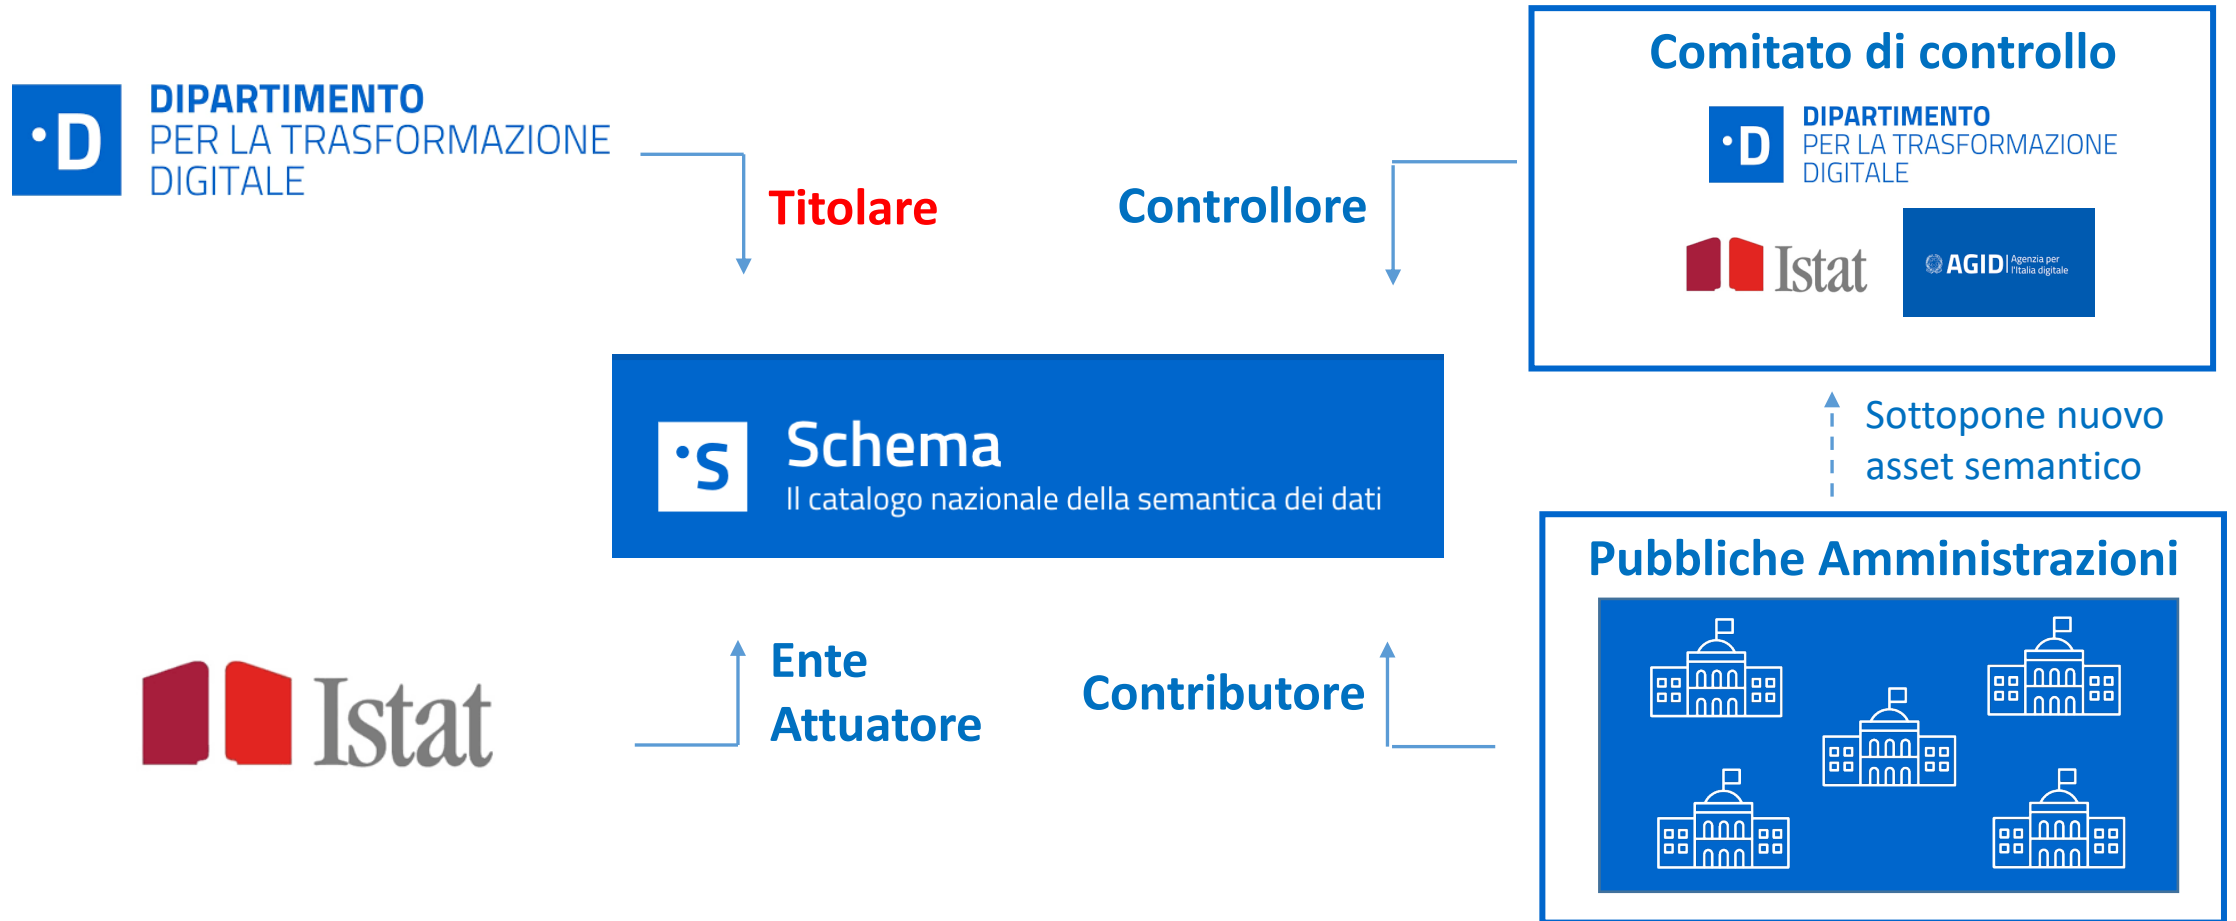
DIPARTIMENTO
PER LA TRASFORMAZIONE
DIGITALE

Titolare

Controllore

Comitato di controllo

DIPARTIMENTO
PER LA TRASFORMAZIONE
DIGITALE

Istat

AGID | Agenzia per l'Italia digitale

Sottopone nuovo
asset semantico

Schema
Il catalogo nazionale della semantica dei dati

Istat

Ente
Attuatore

Contributore

Pubbliche Amministrazioni